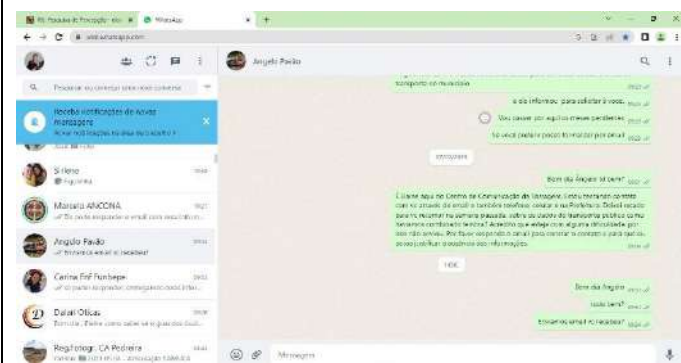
PS Pesquisa de Percepção - do ×   WhatsApp ×   +

web.whatsapp.com

Pesquisar ou começar uma nova conversa

Receba notificações de novas mensagens
Ativar notificações na área de trabalho >

Sirlene
Figurinha

Marcelo ANCONA
Se puder responder o email com essa informação

Angelo Pavão
Enviamos email vc recebeu?

Carina FNF Funbepe
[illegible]

Dalari Óticas
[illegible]

Registrogr. CA Pedreira
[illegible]

Angelo Pavão

compartir no município

e ele informou para solicitar à você.

Vou passar por alguns desses pendentes

Se você puder posso te mandar por email

ONTEM

Bom dia Ângelo td bem?

Luciane aqui no Centro de Comunicação do Manager. Estou tentando contato com vc através de email e também telefone, contato e na Prefeitura. Queria saber se vc recebeu na semana passada sobre os dados do transporte público coma Secretaria combinamos e-mail. Acredito que esteja com alguma dificuldade por isso não enviou. Por favor responda o email para manter o contato e para podermos justificar possíveis informações.

HOJE

Bom dia Angelo

tudo bem?

Enviamos email vc recebeu?

Mensagem